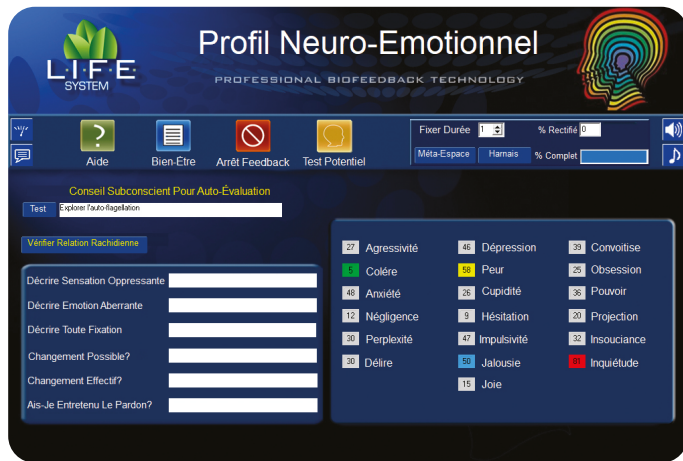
L·I·F·E SYSTEM

Profil Neuro-Emotionnel

PROFESSIONAL BIOFEEDBACK TECHNOLOGY

Aide

Bien-Être

Arrêt Feedback

Test Potentiel

Fixer Durée 1

% Rectifié 0

Méta-Espace

Harnais

% Complet

Conseil Subconscient Pour Auto-Évaluation

Test

Explorer l'auto-flagellation

Vérifier Relation Rachidienne

Décrire Sensation Oppressante

Décrire Emotion Aberrante

Décrire Toute Fixation

Changement Possible?

Changement Effectif?

Ais-Je Entretenu Le Pardon?

| | | |
|---|---|---|
| 27 Agressivité | 46 Dépression | 39 Convoitise |
| 5 Colère | 58 Peur | 25 Obsession |
| 48 Anxiété | 26 Cupidité | 36 Pouvoir |
| 12 Négligence | 9 Hésitation | 20 Projection |
| 30 Perplexité | 47 Impulsivité | 32 Insouciance |
| 30 Délire | 50 Jalousie | 81 Inquiétude |
| | 15 Joie | |